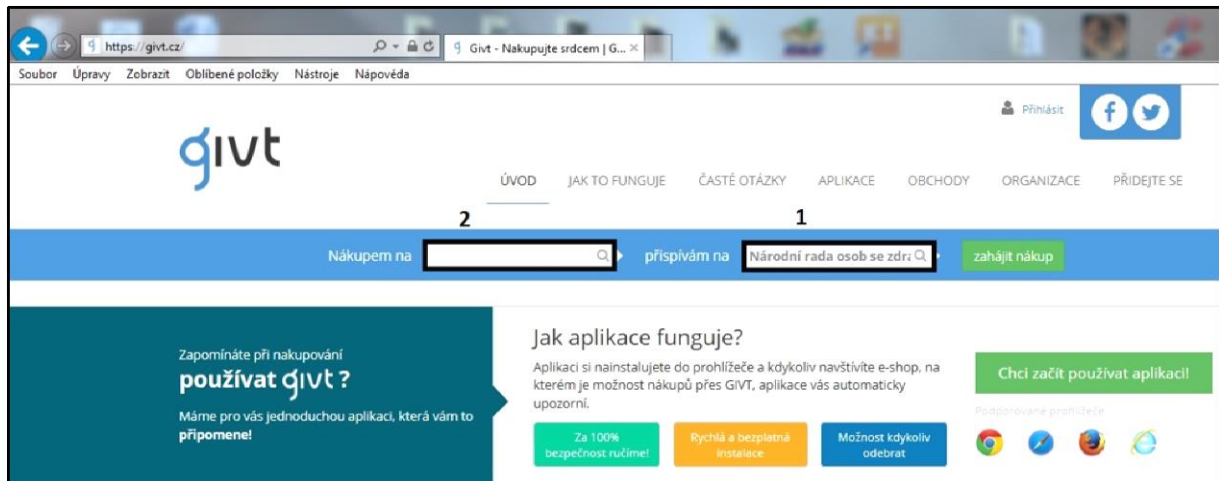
https://givt.cz/

Givt - Nakupujte srdcem | G...

Soubor Úpravy Zobrazit Oblíbené položky Nástroje Nápověda

Přihlásit

givt

ÚVOD JAK TO FUNGUJE ČASTÉ OTÁZKY APLIKACE OBCHODY ORGANIZACE PŘIDEJTE SE

2

1

Nákupem na

přispívám na Národní rada osob se zdra

zahájit nákup

Zapomínáte při nakupování

používat givt ?

Máme pro vás jednoduchou aplikaci, která vám to připomene!

Jak aplikace funguje?

Aplikaci si nainstalujete do prohlížeče a kdykoliv navštívite e-shop, na kterém je možnost nákupů přes GIVT, aplikace vás automaticky upozorní.

Za 100% bezpečnost ručíme!

Rychlá a bezplatná instalace

Možnost kdykoliv odebrat

Chci začít používat aplikaci!

Podporované prohlížeče